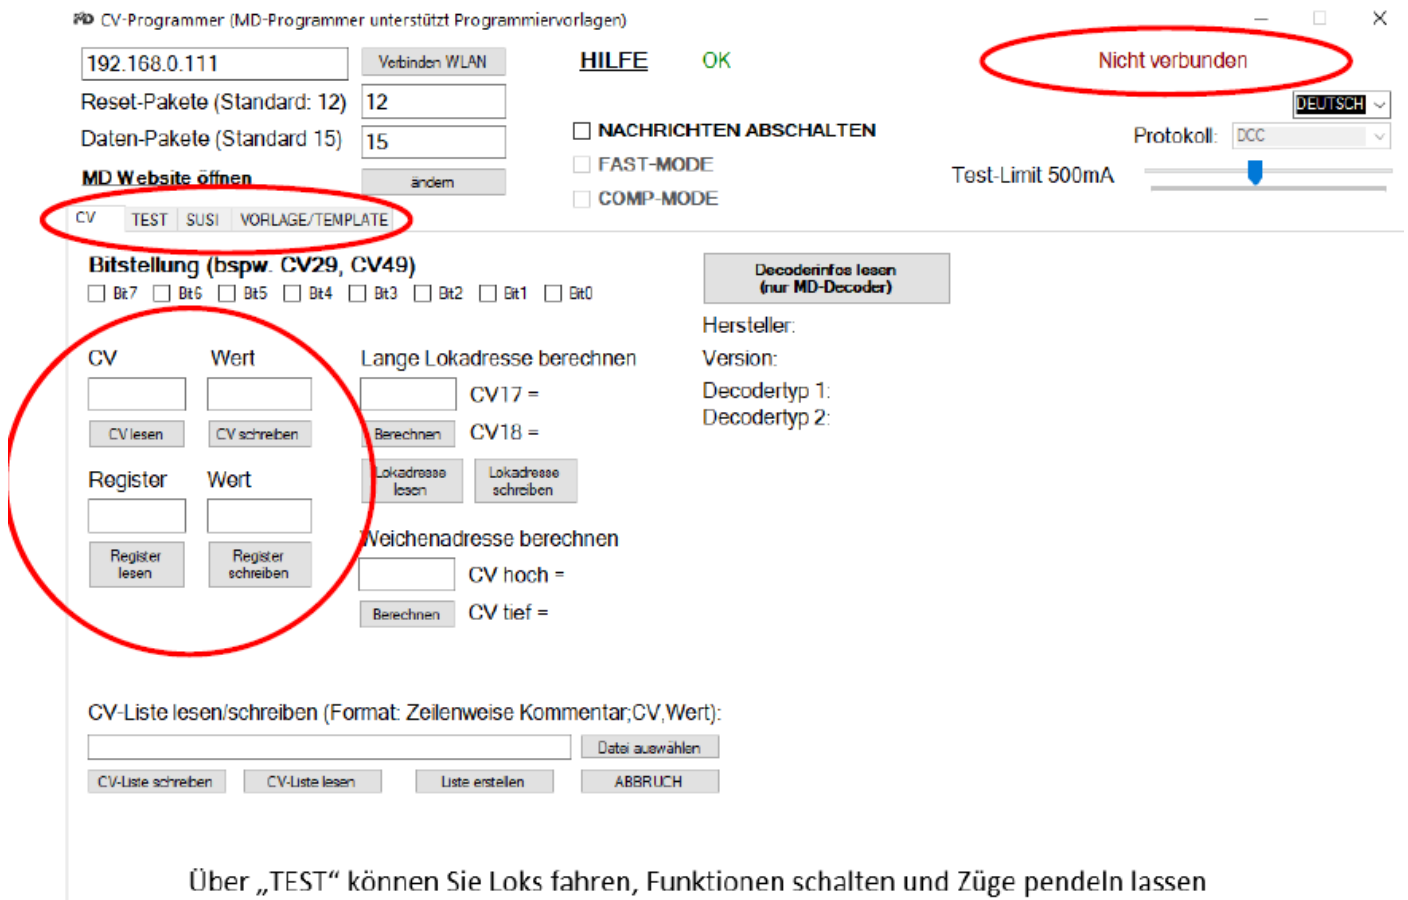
MD CV-Programmer (MD-Programmer unterstützt Programmiervorlagen)

192.168.0.111
Verbinden WLAN
HILFE
OK
Nicht verbunden
Reset-Pakete (Standard: 12) 12
Daten-Pakete (Standard 15) 15
DEUTSCH
NACHRICHTEN ABSCHALTEN
Protokoll: DCC
FAST-MODE
MD Website öffnen
ändern
Test-Limit 500mA
COMP-MODE
CV
TEST
SUSI
VORLAGE/TEMPLATE

Bitstellung (bspw. CV29, CV49)
Bit7 Bit6 Bit5 Bit4 Bit3 Bit2 Bit1 Bit0

Decoderinfos lesen (nur MD-Decoder)
Hersteller:
Version:
Decodertyp 1:
Decodertyp 2:

CV
Wert
CV lesen
CV schreiben
Register
Wert
Register lesen
Register schreiben

Lange Lokadresse berechnen
CV17 =
Berechnen
CV18 =
Lokadresse lesen
Lokadresse schreiben

Weichenadresse berechnen
CV hoch =
Berechnen
CV tief =

CV-Liste lesen/schreiben (Format: Zeilenweise Kommentar;CV,Wert):
Datei auswählen
CV-Liste schreiben
CV-Liste lesen
Liste erstellen
ABBRUCH

Über „TEST“ können Sie Loks fahren, Funktionen schalten und Züge pendeln lassen